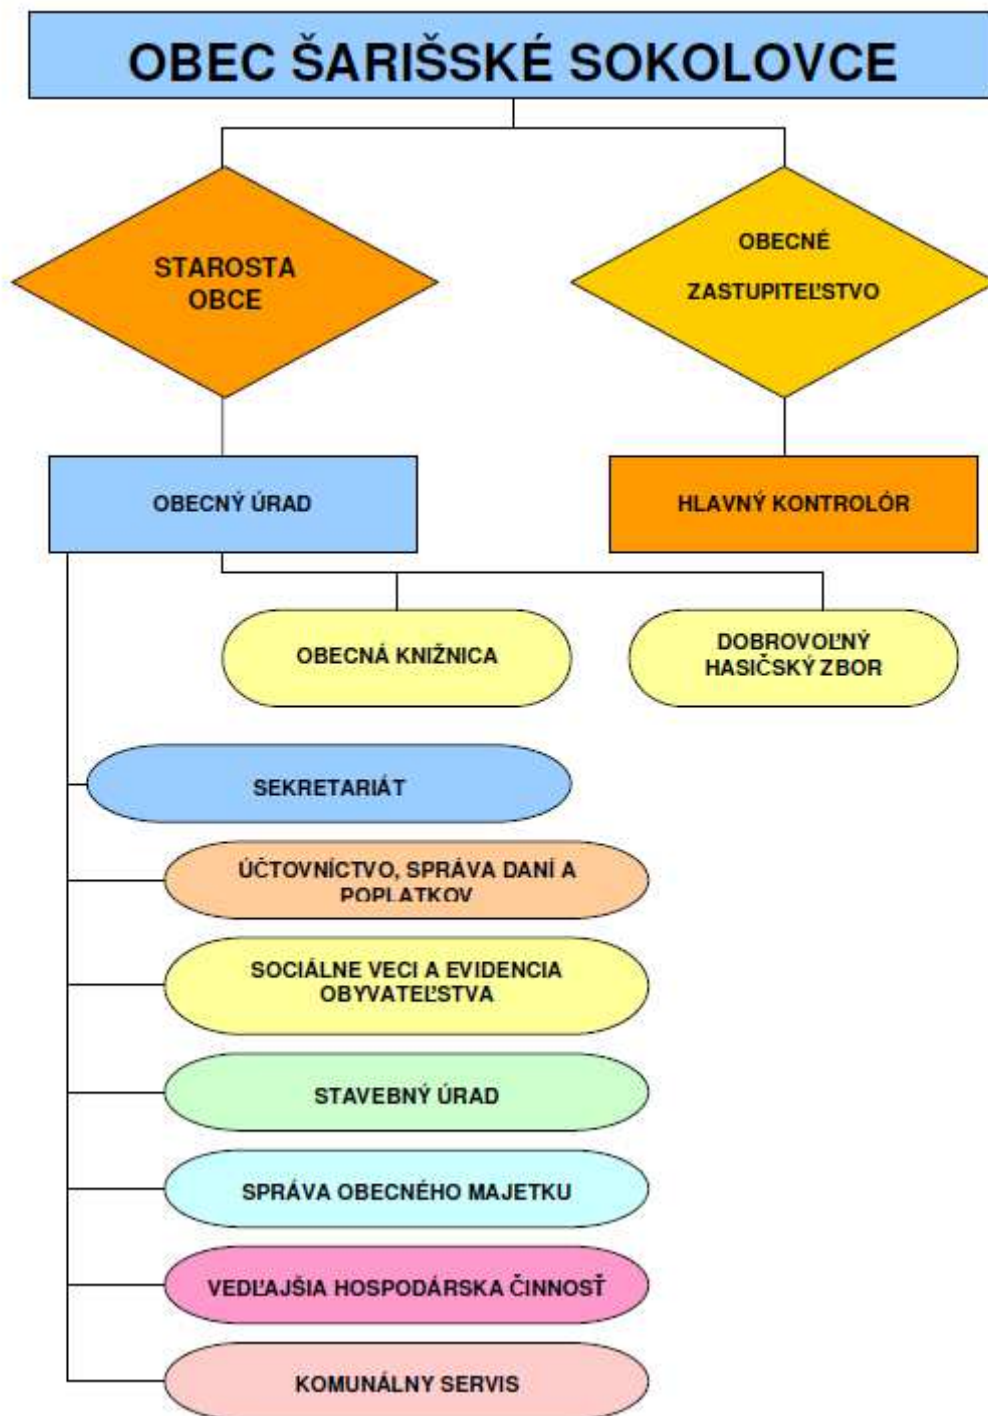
OBEC ŠARIŠSKÉ SOKOLOVCE

STAROSTA OBCE

OBECNÉ ZASTUPITEĽSTVO

OBECNÝ ÚRAD

HLAVNÝ KONTROLÓR

OBECNÁ KNIŽNICA

DOBROVOĽNÝ HASIČSKÝ ZBOR

SEKRETARIÁT

ÚČTOVNÍCTVO, SPRÁVA DANÍ A POPLATKOV

SOCIÁLNE VECI A EVIDENCIA OBYVATEĽSTVA

STAVEBNÝ ÚRAD

SPRÁVA OBECNÉHO MAJETKU

VEDĽAJŠIA HOSPODÁRSKA ČINNOSŤ

KOMUNÁLNY SERVIS